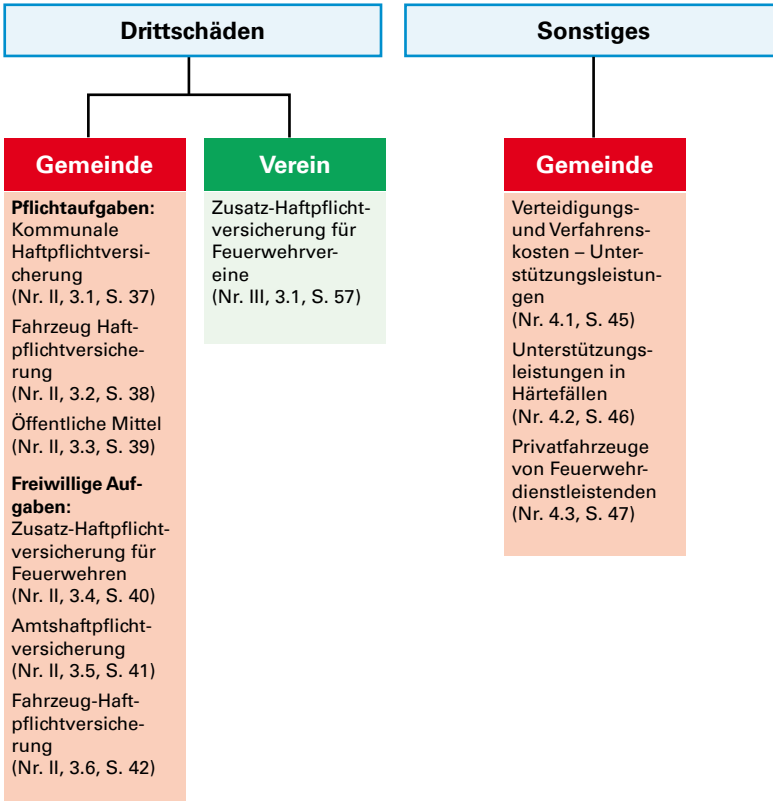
Drittschäden

Sonstiges

Gemeinde

Pflichtaufgaben: Kommunale Haftpflichtversicherung (Nr. II, 3.1, S. 37)

Fahrzeug Haftpflichtversicherung (Nr. II, 3.2, S. 38)

Öffentliche Mittel (Nr. II, 3.3, S. 39)

Freiwillige Aufgaben: Zusatz-Haftpflichtversicherung für Feuerwehren (Nr. II, 3.4, S. 40)

Amtshaftpflichtversicherung (Nr. II, 3.5, S. 41)

Fahrzeug-Haftpflichtversicherung (Nr. II, 3.6, S. 42)

Verein

Zusatz-Haftpflichtversicherung für Feuerwehrvereine (Nr. III, 3.1, S. 57)

Gemeinde

Verteidigungs- und Verfahrenskosten – Unterstützungsleistungen (Nr. 4.1, S. 45)

Unterstützungsleistungen in Härtefällen (Nr. 4.2, S. 46)

Privatfahrzeuge von Feuerwehrdienstleistenden (Nr. 4.3, S. 47)